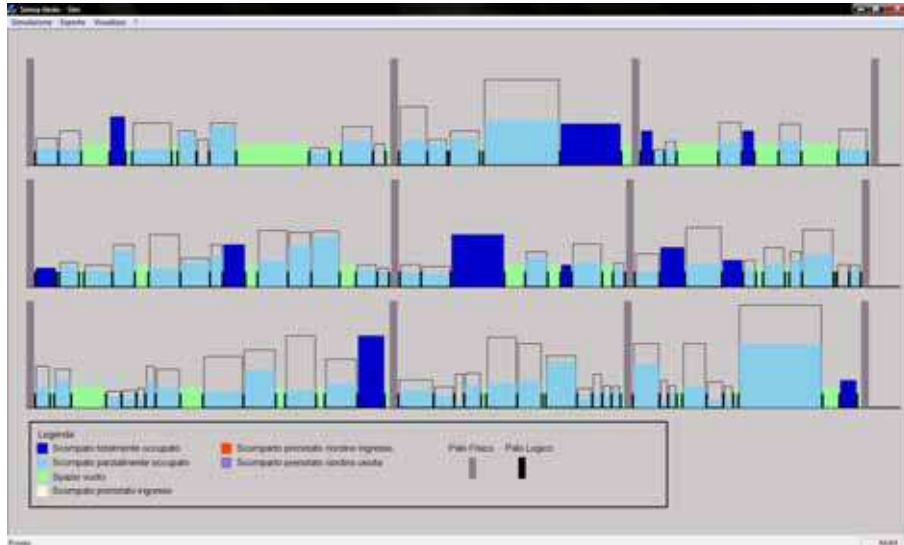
Simula Akido - Sim
Simulazione Esporta Visualizza ?

Legenda
Scomparto totalmente occupato
Scomparto parzialmente occupato
Spazio vuoto
Scomparto prenotato ingresso
Scomparto prenotato riordino ingresso
Scomparto prenotato riordino uscita
Palo Fisico
Palo Logico

Pronto